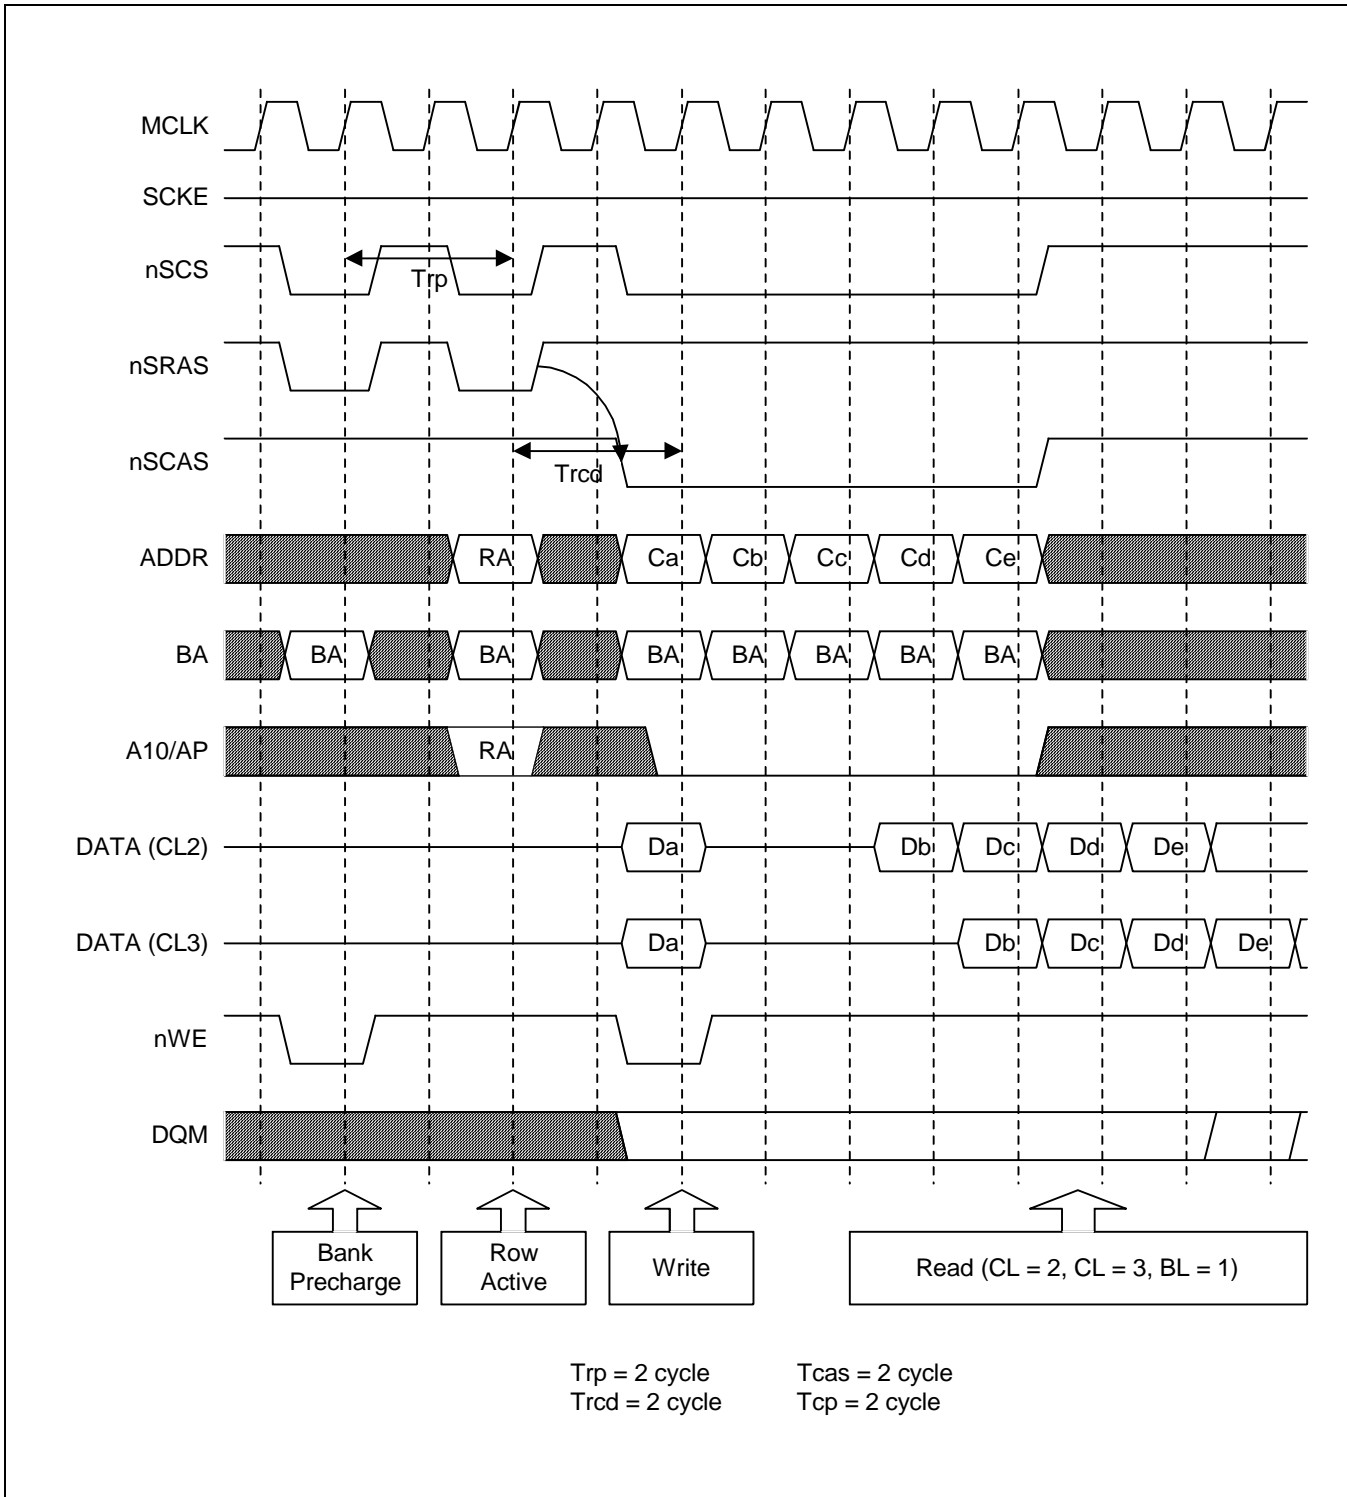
MCLK
SCKE
nSCS
Trp
nSRAS
nSCAS
Trcd
ADDR
RA
Ca
Cb
Cc
Cd
Ce
BA
BA
BA
BA
BA
BA
BA
BA
A10/AP
RA
DATA (CL2)
Da
Db
Dc
Dd
De
DATA (CL3)
Da
Db
Dc
Dd
De
nWE
DQM

Bank Precharge
Row Active
Write
Read (CL = 2, CL = 3, BL = 1)

Trp = 2 cycle
Trcd = 2 cycle
Tcas = 2 cycle
Tcp = 2 cycle